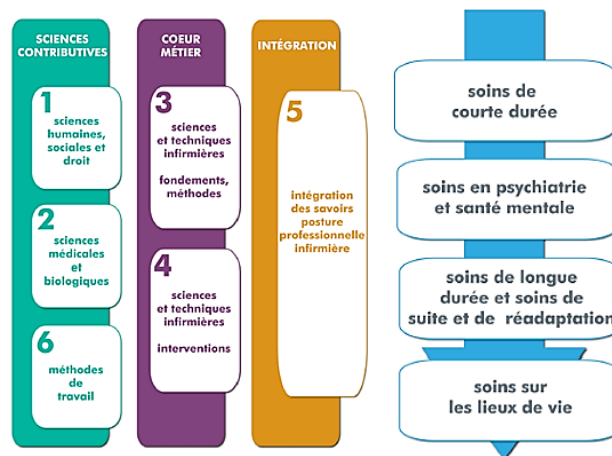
SCIENCES CONTRIBUTIVES

1
sciences humaines, sociales et droit

2
sciences médicales et biologiques

6
méthodes de travail

COEUR MÉTIER

3
sciences et techniques infirmières

fondements, méthodes

4
sciences et techniques infirmières

interventions

INTÉGRATION

5
intégration des savoirs posture professionnelle infirmière

soins de courte durée

soins en psychiatrie et santé mentale

soins de longue durée et soins de suite et de réadaptation

soins sur les lieux de vie